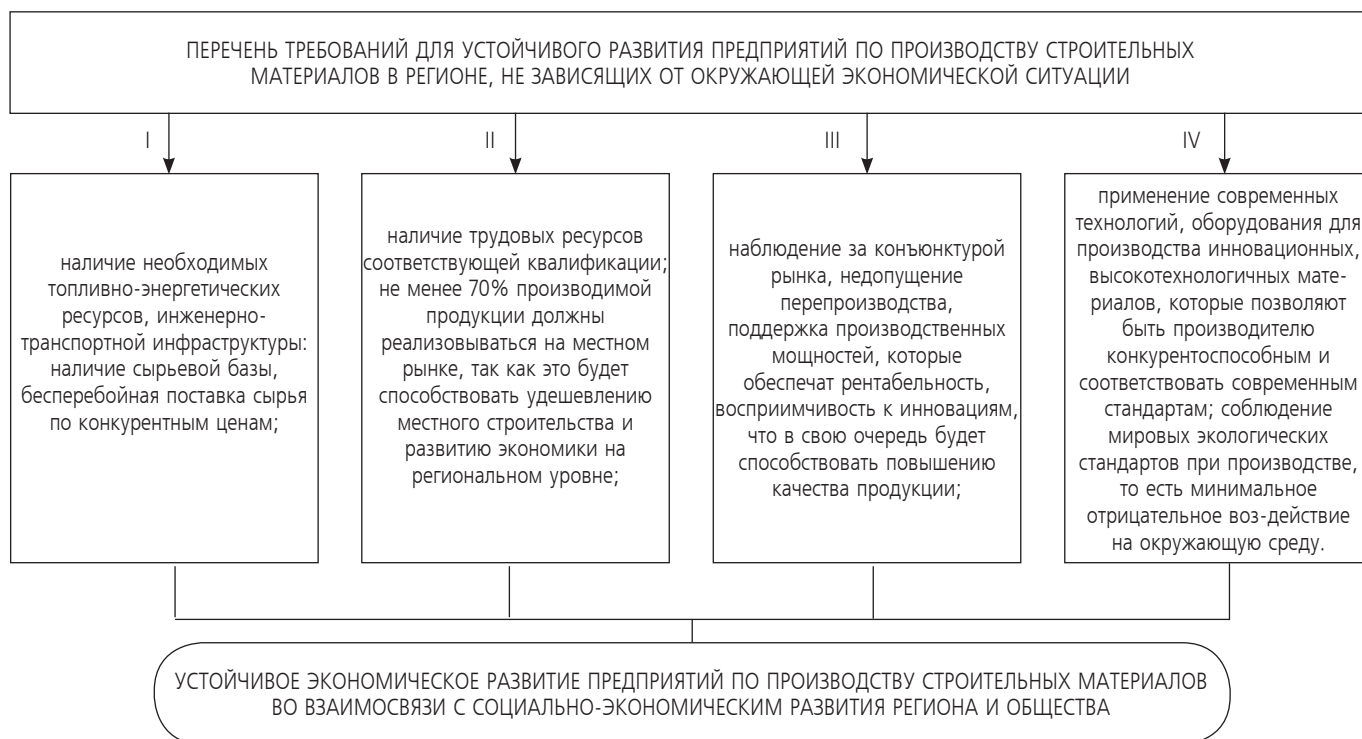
ПЕРЕЧЕНЬ ТРЕБОВАНИЙ ДЛЯ УСТОЙЧИВОГО РАЗВИТИЯ ПРЕДПРИЯТИЙ ПО ПРОИЗВОДСТВУ СТРОИТЕЛЬНЫХ МАТЕРИАЛОВ В РЕГИОНЕ, НЕ ЗАВИСЯЩИХ ОТ ОКРУЖАЮЩЕЙ ЭКОНОМИЧЕСКОЙ СИТУАЦИИ

I

наличие необходимых топливно-энергетических ресурсов, инженерно-транспортной инфраструктуры: наличие сырьевой базы, бесперебойная поставка сырья по конкурентным ценам;

II

наличие трудовых ресурсов соответствующей квалификации; не менее 70% производимой продукции должны реализовываться на местном рынке, так как это будет способствовать удешевлению местного строительства и развитию экономики на региональном уровне;

III

наблюдение за конъюнктурой рынка, недопущение перепроизводства, поддержка производственных мощностей, которые обеспечат рентабельность, восприимчивость к инновациям, что в свою очередь будет способствовать повышению качества продукции;

IV

применение современных технологий, оборудования для производства инновационных, высокотехнологичных материалов, которые позволяют быть производителю конкурентоспособным и соответствовать современным стандартам; соблюдение мировых экологических стандартов при производстве, то есть минимальное отрицательное воз-действие на окружающую среду.

УСТОЙЧИВОЕ ЭКОНОМИЧЕСКОЕ РАЗВИТИЕ ПРЕДПРИЯТИЙ ПО ПРОИЗВОДСТВУ СТРОИТЕЛЬНЫХ МАТЕРИАЛОВ ВО ВЗАИМОСВЯЗИ С СОЦИАЛЬНО-ЭКОНОМИЧЕСКИМ РАЗВИТИЯ РЕГИОНА И ОБЩЕСТВА